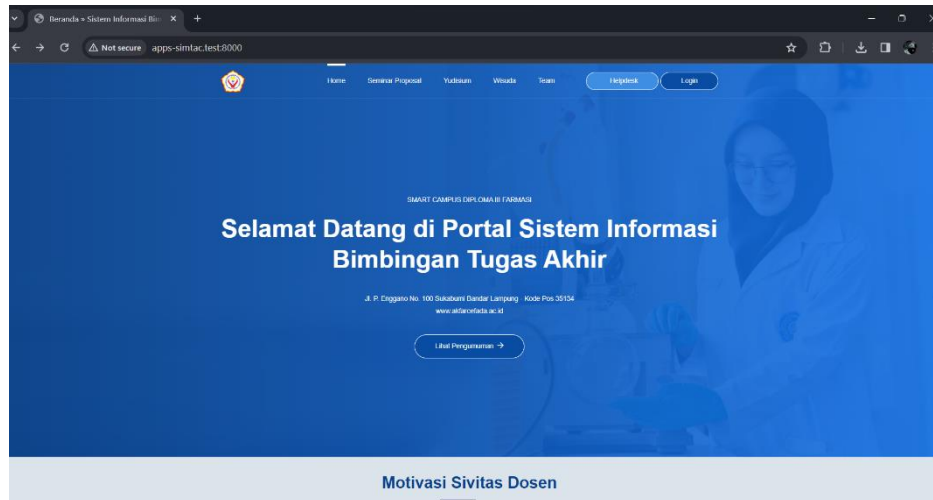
Beranda » Sistem Informasi Bim ×

Not secure apps-simtac.test:8000

Home Seminar Proposal Yudisium Wisuda Team Helpdesk Login

SMART CAMPUS DIPLOMA III FARMASI

Selamat Datang di Portal Sistem Informasi Bimbingan Tugas Akhir

Jl. P. Enggano No. 100 Sukabumi Bandar Lampung . Kode Pos 35134
www.akfarcefada.ac.id

Lihat Pengumuman →

Motivasi Sivitas Dosen